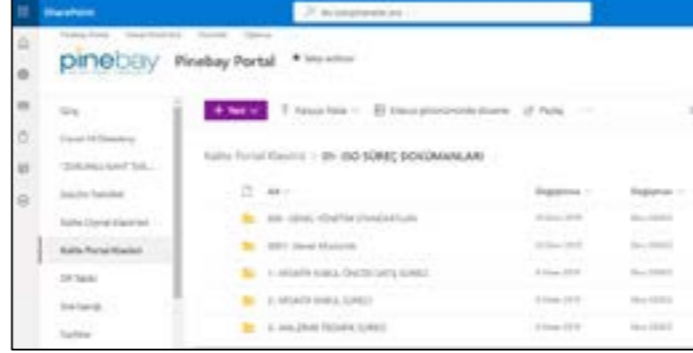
SharePoint

Bu kitaplıklarda ara

pinebay Pinebay Portal

Giriş

+ Yeni

Kalite Portal Klasörü > 01- ISO SÜREÇ DOKÜMANLARI

Ad

Değiştirme

Değiştiren

000 - GENEL YÖNETİM STANDARTLARI

0001- Genel Klasörde

1- MÜŞTERİ KABUL ÖNCESİ SATIŞ SÜRECİ

2- MÜŞTERİ KABUL SÜRECİ

3- MALZEME TEDARİK SÜRECİ

Kalite Portal Klasörü